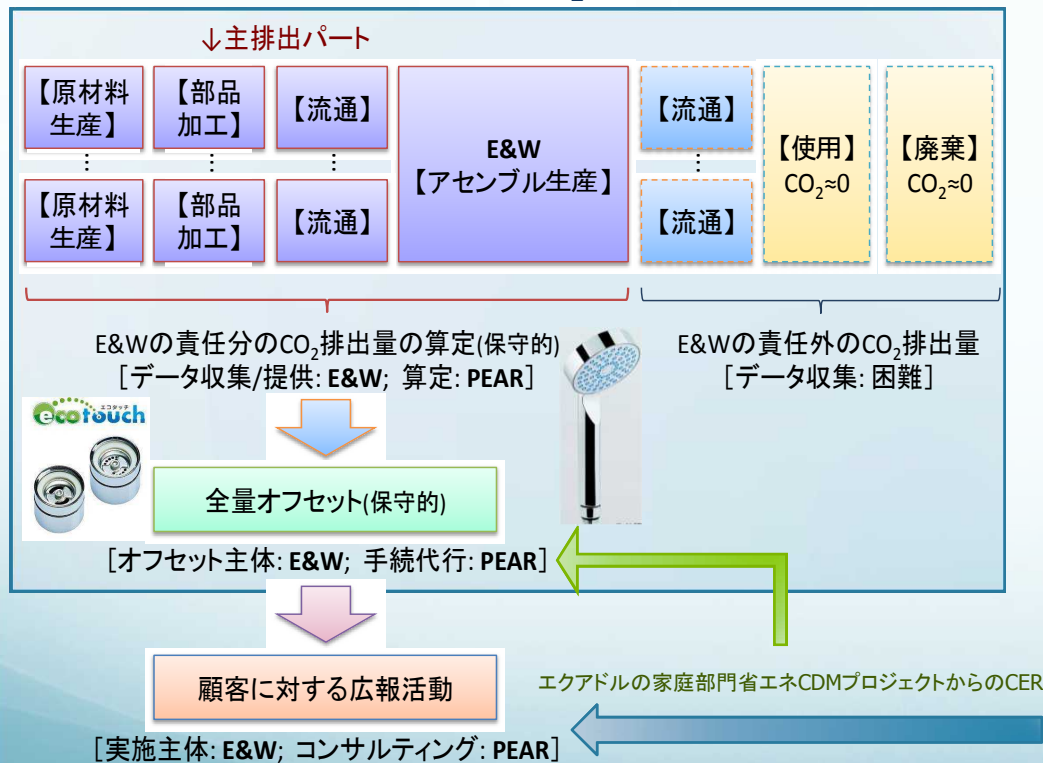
↓主排出パート

【原材料生産】 【部品加工】 【流通】

⋮ ⋮ ⋮

【原材料生産】 【部品加工】 【流通】

E&W
【アセンブル生産】

【流通】
⋮
【流通】

【使用】
$CO_2 \approx 0$

【廃棄】
$CO_2 \approx 0$

E&Wの責任分の$CO_2$排出量の算定(保守的)
［データ収集/提供: E&W; 算定: PEAR］

E&Wの責任外の$CO_2$排出量
［データ収集: 困難］

ecotouch エコタッチ

全量オフセット(保守的)

［オフセット主体: E&W; 手続代行: PEAR］

顧客に対する広報活動

［実施主体: E&W; コンサルティング: PEAR］

エクアドルの家庭部門省エネCDMプロジェクトからのCER